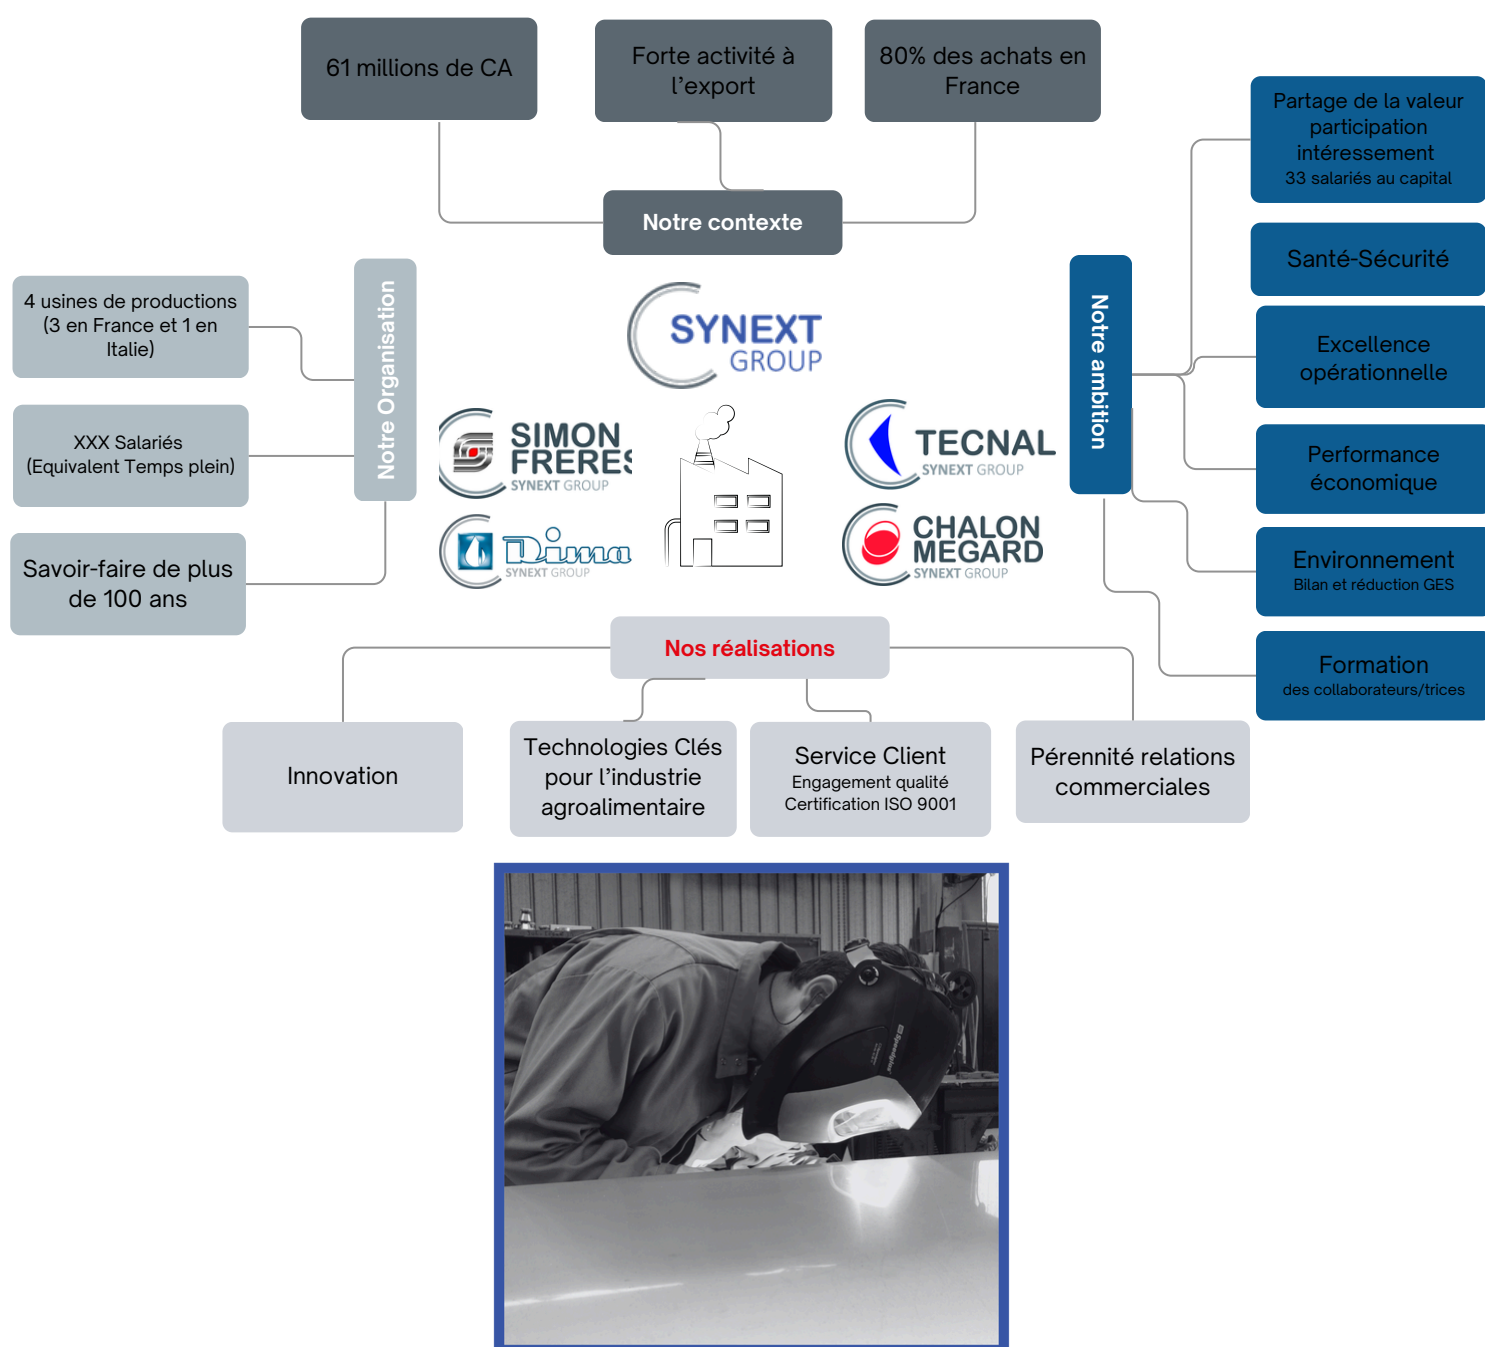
61 millions de CA

Forte activité à l'export

80% des achats en France

Notre contexte

Partage de la valeur participation intéressement
33 salariés au capital

Santé-Sécurité

Excellence opérationnelle

Performance économique

Environnement
Bilan et réduction GES

Formation
des collaborateurs/trices

Notre ambition

Notre Organisation

4 usines de productions (3 en France et 1 en Italie)

XXX Salariés (Equivalent Temps plein)

Savoir-faire de plus de 100 ans

SYNEXT GROUP

SIMON FRERES SYNEXT GROUP

Dima SYNEXT GROUP

TECNAL SYNEXT GROUP

CHALON MEGARD SYNEXT GROUP

Nos réalisations

Innovation

Technologies Clés pour l'industrie agroalimentaire

Service Client
Engagement qualité
Certification ISO 9001

Pérennité relations commerciales